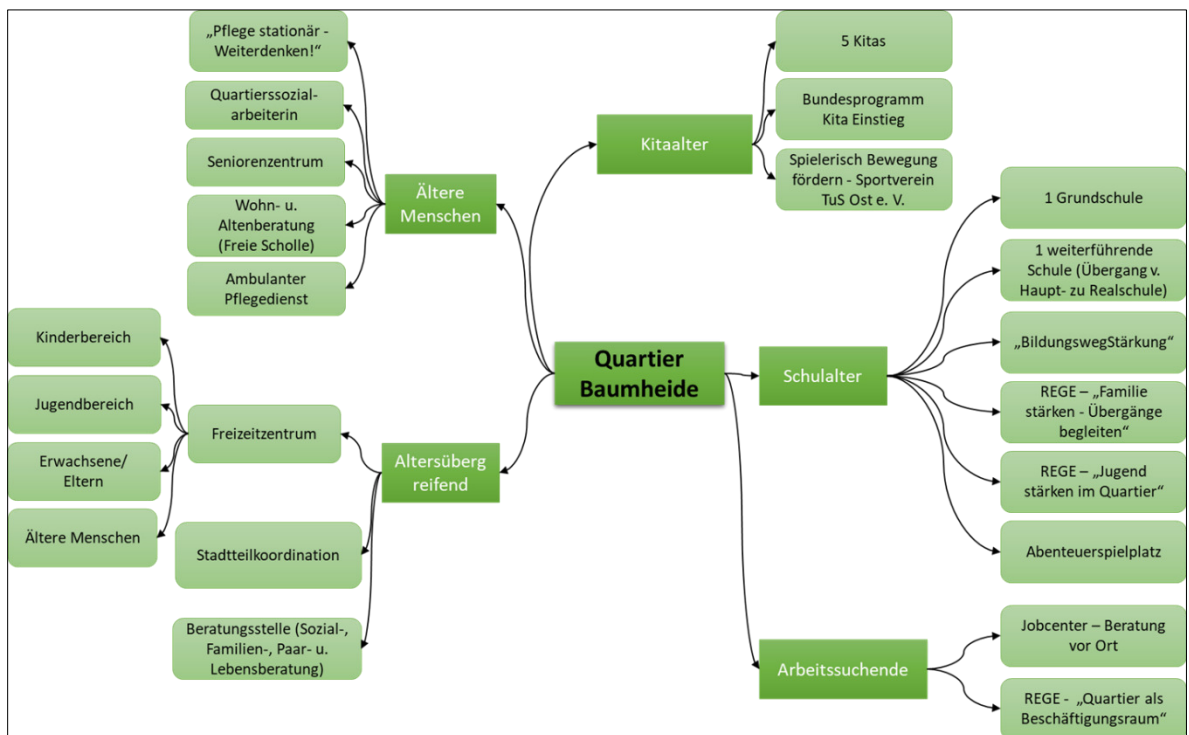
Quartier Baumheide

Ältere Menschen

„Pflege stationär - Weiterdenken!“

Quartierssozialarbeiterin

Seniorenzentrum

Wohn- u. Altenberatung (Freie Scholle)

Ambulanter Pflegedienst

Kitaalter

5 Kitas

Bundesprogramm Kita Einstieg

Spielerisch Bewegung fördern - Sportverein TuS Ost e. V.

Schulalter

1 Grundschule

1 weiterführende Schule (Übergang v. Haupt- zu Realschule)

„BildungswegStärkung“

REGE – „Familie stärken - Übergänge begleiten“

REGE – „Jugend stärken im Quartier“

Abenteuerspielplatz

Altersübergreifend

Freizeitzentrum

Kinderbereich

Jugendbereich

Erwachsene/ Eltern

Ältere Menschen

Stadtteilkoordination

Beratungsstelle (Sozial-, Familien-, Paar- u. Lebensberatung)

Arbeitssuchende

Jobcenter – Beratung vor Ort

REGE - „Quartier als Beschäftigungsraum“